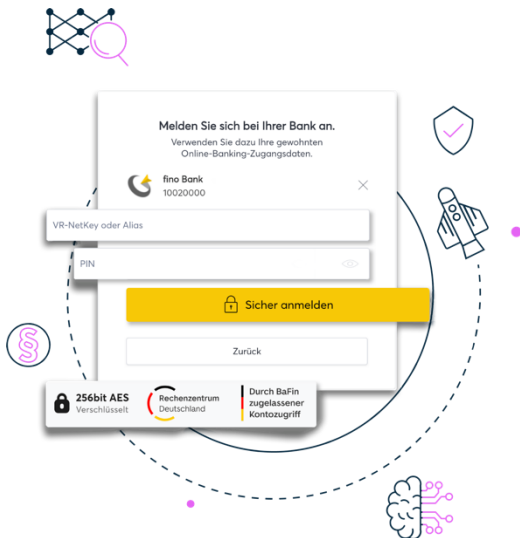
Melden Sie sich bei Ihrer Bank an.

Verwenden Sie dazu Ihre gewohnten Online-Banking-Zugangsdaten.

fino Bank
10020000

VR-NetKey oder Alias

PIN

Sicher anmelden

Zurück

256bit AES
Verschlüsselt

Rechenzentrum
Deutschland

Durch BaFin zugelassener Kontozugriff

§